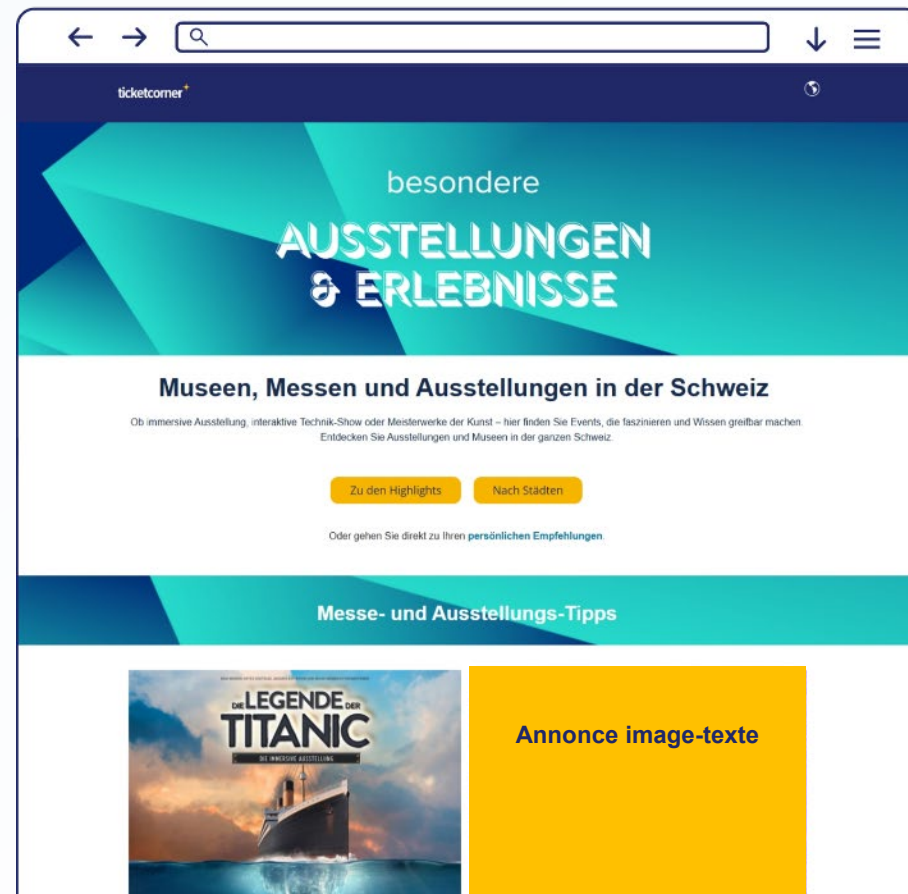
ticketcorner

besondere

AUSSTELLUNGEN & ERLEBNISSE

Museen, Messen und Ausstellungen in der Schweiz

Ob immersive Ausstellung, interaktive Technik-Show oder Meisterwerke der Kunst – hier finden Sie Events, die faszinieren und Wissen greifbar machen. Entdecken Sie Ausstellungen und Museen in der ganzen Schweiz.

Zu den Highlights

Nach Städten

Oder gehen Sie direkt zu Ihren persönlichen Empfehlungen.

Messe- und Ausstellungs-Tipps

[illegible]

DIE LEGENDE DER TITANIC

DIE IMMERSIVE AUSSTELLUNG

Annonce image-texte